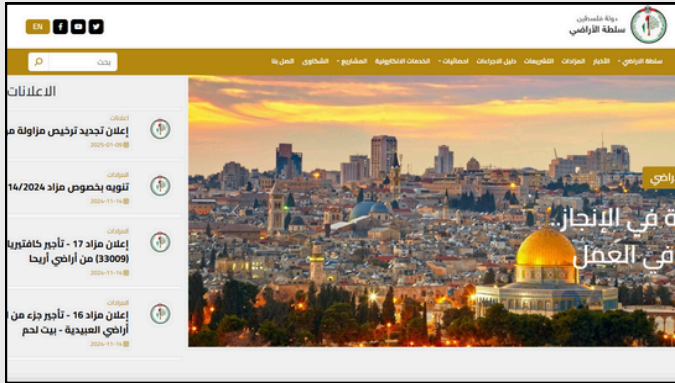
EN

دولة فلسطين
سلطة الأراضي

سلطة الأراضي ▾ الأخبار المزادات التشريعات دليل الاجراءات احصائيات ▾ الخدمات الالكترونية المشاريع ▾ الشكاوى اتصل بنا

بحث

الاعلانات

اعلانات
إعلان تجديد ترخيص مزاولة م
2025-01-09

المزادات
تنويه بخصوص مزاد 14/2024
2024-11-16

المزادات
إعلان مزاد 17 - تأجير كافتيريا (33009) من أراضي أريحا
2024-11-16

المزادات
إعلان مزاد 16 - تأجير جزء من أراضي العبيدية - بيت لحم
2024-11-16

راضي
ة في الإنجاز
في العمل